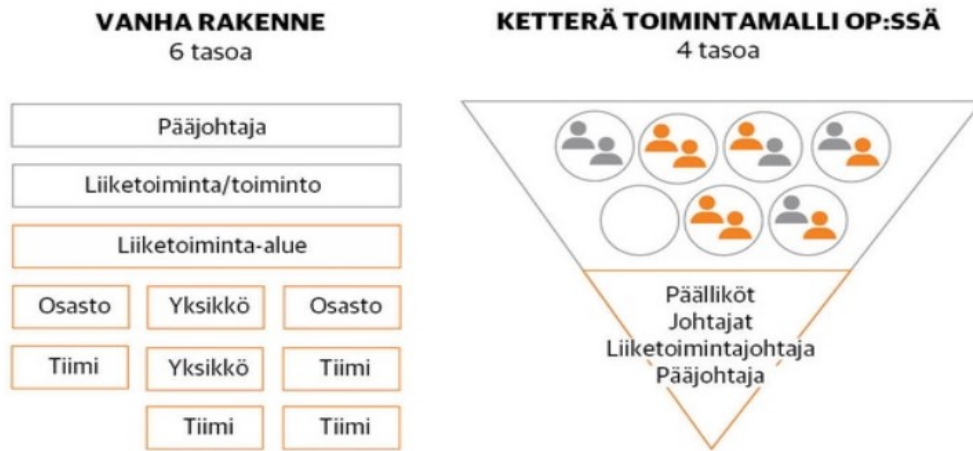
VANHA RAKENNE
6 tasoa

Pääjohtaja

Liiketoiminta/toiminto

Liiketoiminta-alue

Osasto | Yksikkö | Osasto

Tiimi | Yksikkö | Tiimi

Tiimi | Tiimi

KETTERÄ TOIMINTAMALLI OP:SSÄ
4 tasoa

Päälliköt
Johtajat
Liiketoimintajohtaja
Pääjohtaja